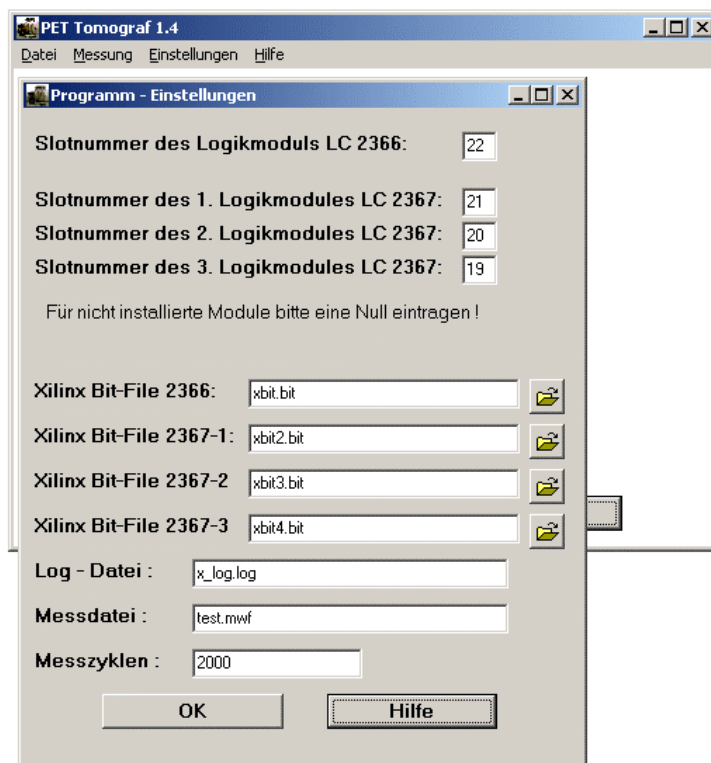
PET Tomograf 1.4
Datei Messung Einstellungen Hilfe

Programm - Einstellungen

Slotnummer des Logikmoduls LC 2366: 22

Slotnummer des 1. Logikmodules LC 2367: 21
Slotnummer des 2. Logikmodules LC 2367: 20
Slotnummer des 3. Logikmodules LC 2367: 19

Für nicht installierte Module bitte eine Null eintragen !

Xilinx Bit-File 2366: xbit.bit
Xilinx Bit-File 2367-1: xbit2.bit
Xilinx Bit-File 2367-2 xbit3.bit
Xilinx Bit-File 2367-3 xbit4.bit

Log - Datei : x_log.log

Messdatei : test.mwf

Messzyklen : 2000

OK
Hilfe